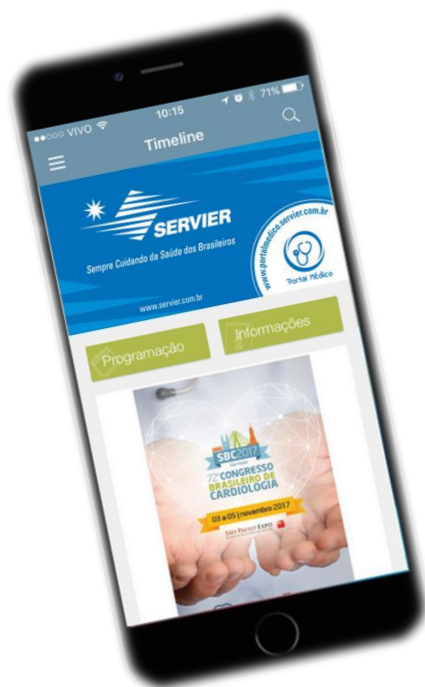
●●○○○ VIVO 10:15 71%

Timeline

SERVIER

Sempre Cuidando da Saúde dos Brasileiros

www.servier.com.br

www.portalmedico.servier.com.br

Portal Médico

Programação

Informações

SBC2017

72º CONGRESSO BRASILEIRO DE CARDIOLOGIA

03 a 05 | novembro 2017

SÃO PAULO EXPO